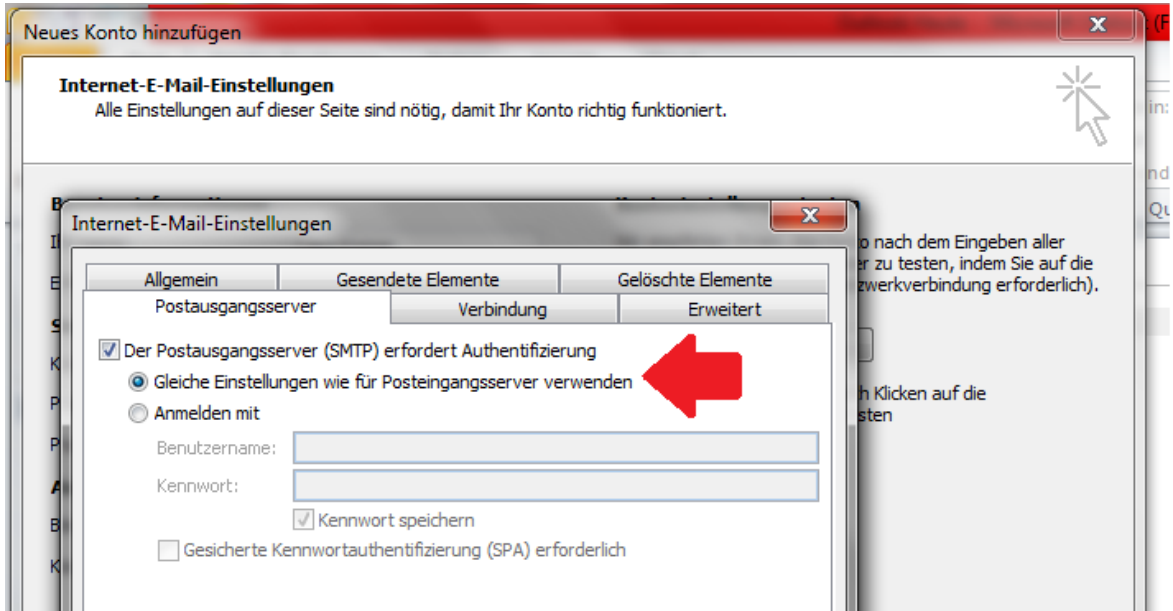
Neues Konto hinzufügen

Internet-E-Mail-Einstellungen
Alle Einstellungen auf dieser Seite sind nötig, damit Ihr Konto richtig funktioniert.

Internet-E-Mail-Einstellungen

o nach dem Eingeben aller er zu testen, indem Sie auf die zwerkverbindung erforderlich).

h Klicken auf die sten

| Allgemein | Gesendete Elemente | Gelöschte Elemente |
|---|---|---|
| Postausgangsserver | Verbindung | Erweitert |

Der Postausgangsserver (SMTP) erfordert Authentifizierung
Gleiche Einstellungen wie für Posteingangsserver verwenden
Anmelden mit
Benutzername:
Kennwort:
Kennwort speichern
Gesicherte Kennwortauthentifizierung (SPA) erforderlich